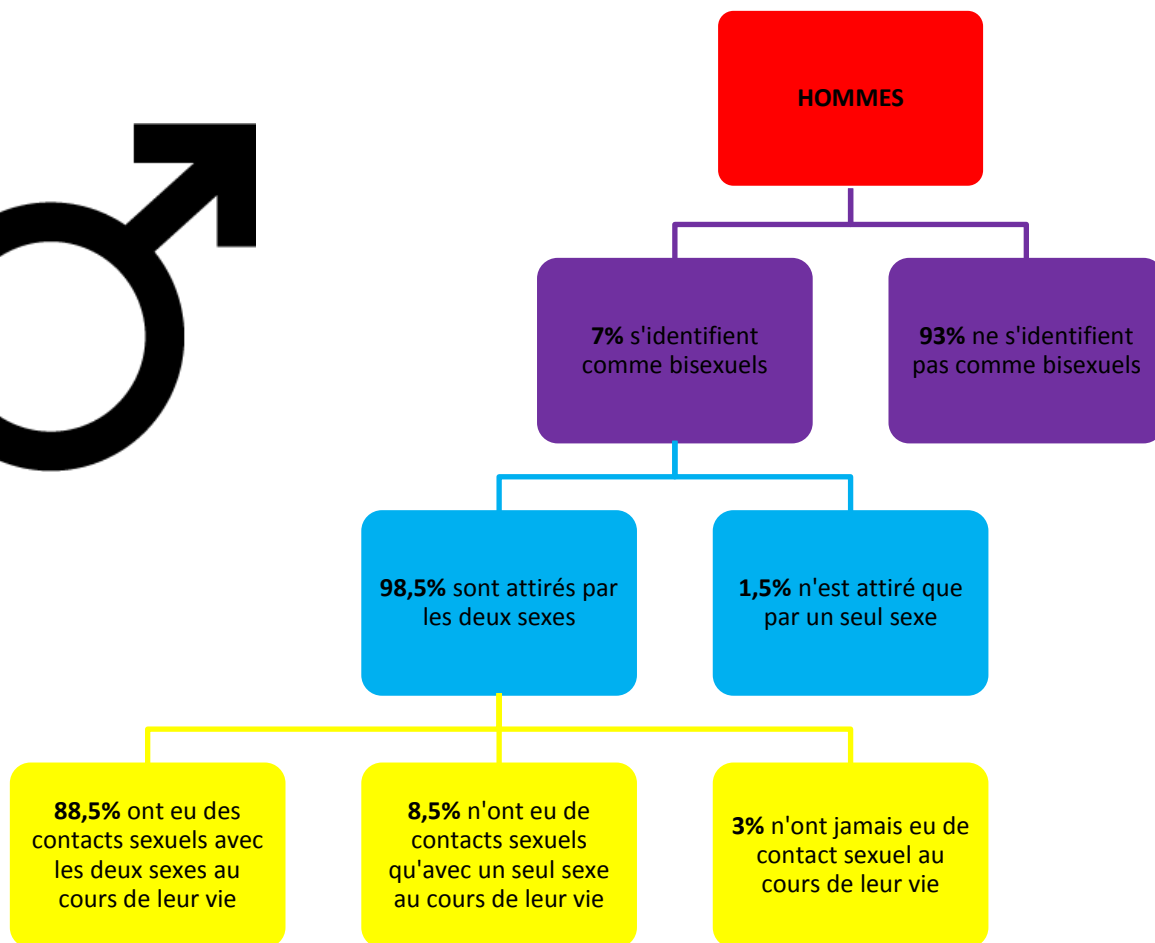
HOMMES

7% s'identifient comme bisexuels

93% ne s'identifient pas comme bisexuels

98,5% sont attirés par les deux sexes

1,5% n'est attiré que par un seul sexe

88,5% ont eu des contacts sexuels avec les deux sexes au cours de leur vie

8,5% n'ont eu de contacts sexuels qu'avec un seul sexe au cours de leur vie

3% n'ont jamais eu de contact sexuel au cours de leur vie